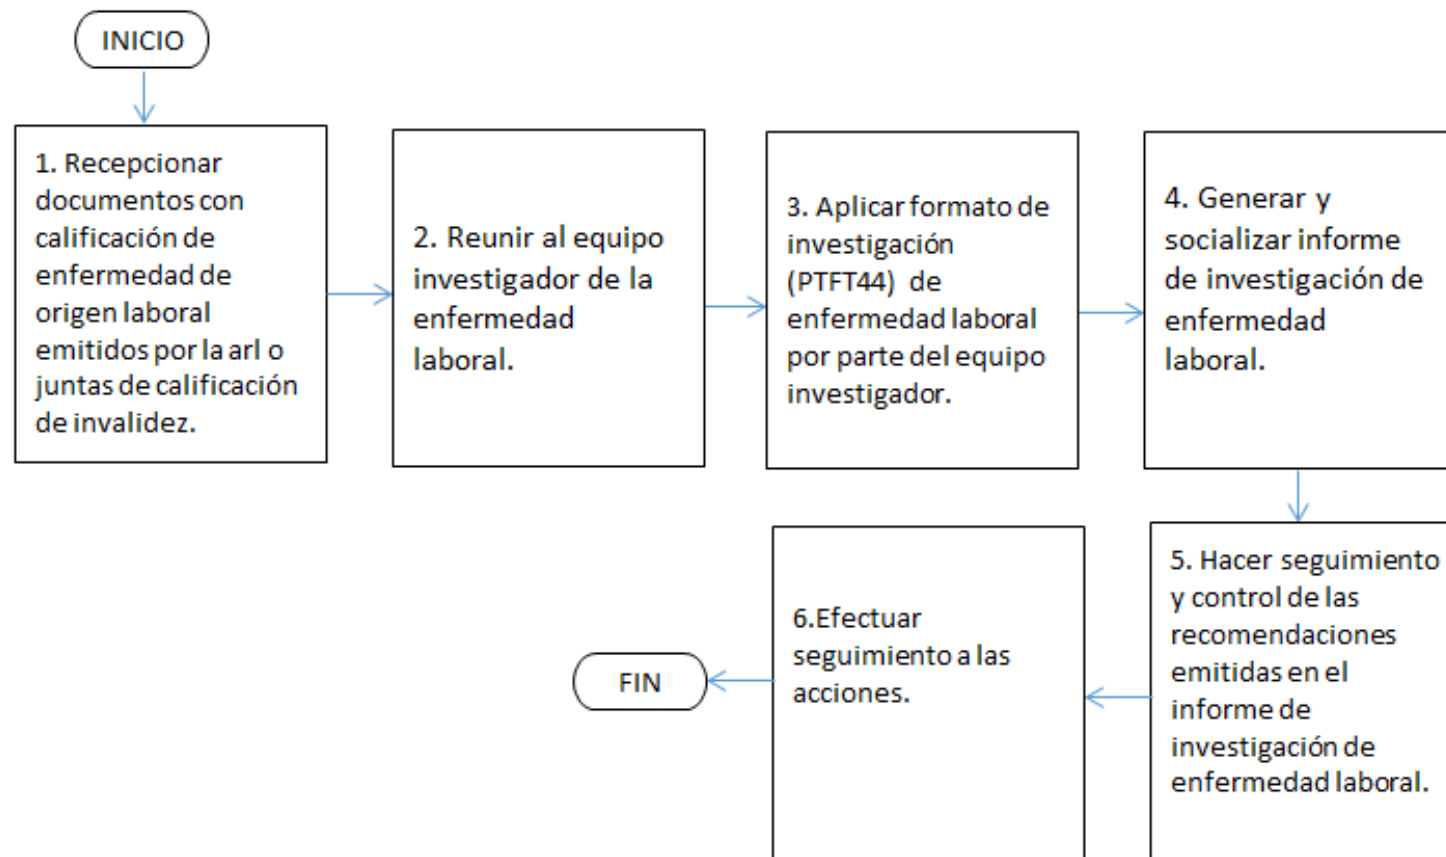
INICIO

1. Recepcionar documentos con calificación de enfermedad de origen laboral emitidos por la arl o juntas de calificación de invalidez.

2. Reunir al equipo investigador de la enfermedad laboral.

3. Aplicar formato de investigación (PTFT44) de enfermedad laboral por parte del equipo investigador.

4. Generar y socializar informe de investigación de enfermedad laboral.

5. Hacer seguimiento y control de las recomendaciones emitidas en el informe de investigación de enfermedad laboral.

6.Efectuar seguimiento a las acciones.

FIN